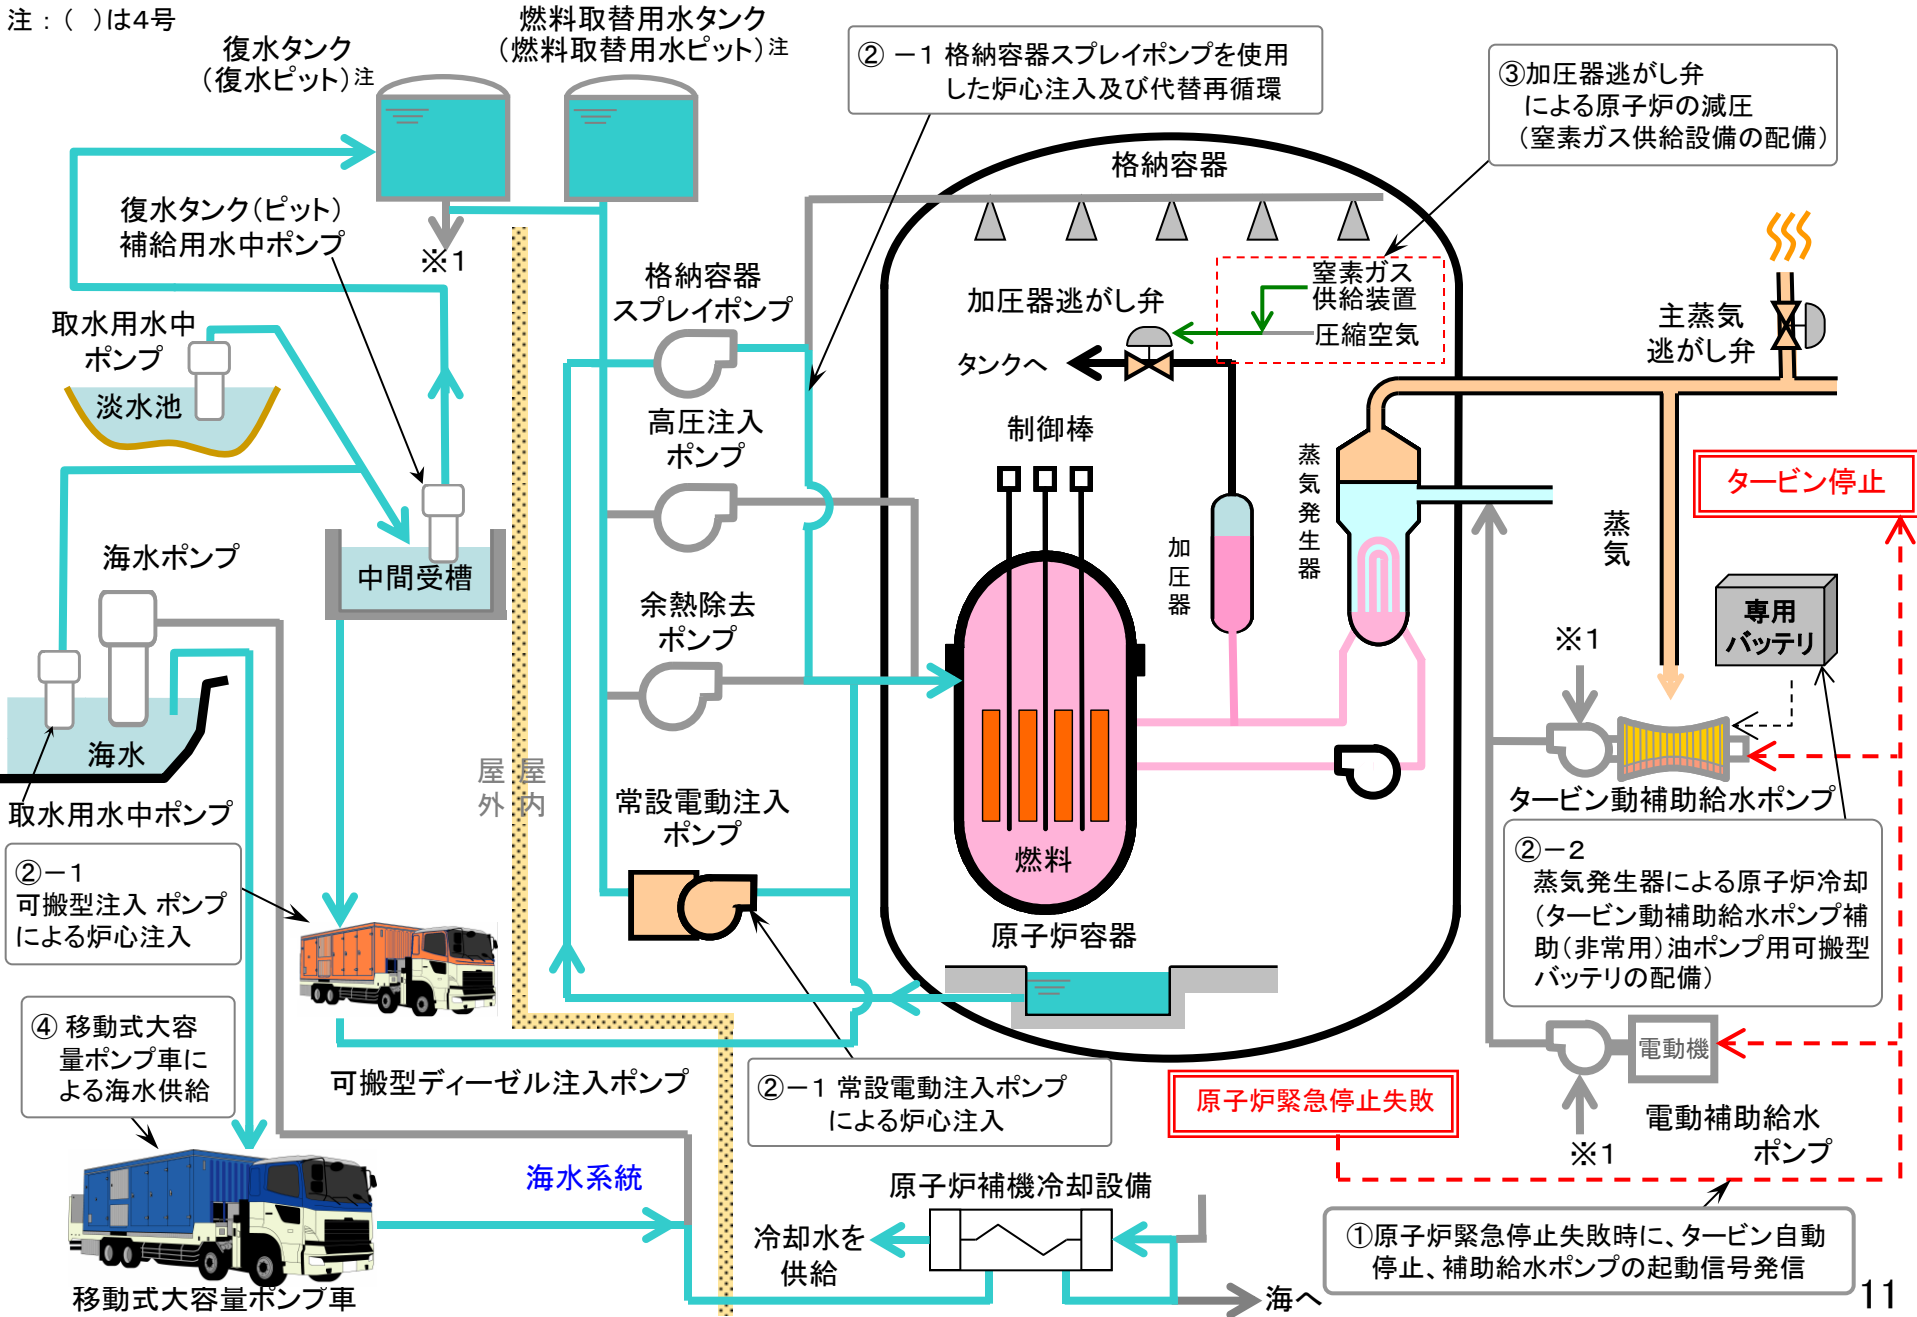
注：（ ）は4号

復水タンク
（復水ピット）注

燃料取替用水タンク
（燃料取替用水ピット）注

② －1 格納容器スプレイポンプを使用した炉心注入及び代替再循環

③加圧器逃がし弁による原子炉の減圧
（窒素ガス供給設備の配備）

格納容器

復水タンク（ピット）
補給用水中ポンプ

※1

格納容器
スプレイポンプ

加圧器逃がし弁

窒素ガス
供給装置
圧縮空気

主蒸気
逃がし弁

タンクへ

取水用水中
ポンプ

淡水池

高圧注入
ポンプ

制御棒

蒸気発生器

加圧器

タービン停止

蒸気

中間受槽

海水ポンプ

余熱除去
ポンプ

専用
バッテリ

※1

海水

屋外 屋内

常設電動注入
ポンプ

タービン動補助給水ポンプ

取水用水中ポンプ

燃料

②－1
可搬型注入 ポンプによる炉心注入

②－2
蒸気発生器による原子炉冷却
（タービン動補助給水ポンプ補助（非常用）油ポンプ用可搬型バッテリの配備）

原子炉容器

④ 移動式大容量ポンプ車による海水供給

電動機

可搬型ディーゼル注入ポンプ

②－1 常設電動注入ポンプによる炉心注入

原子炉緊急停止失敗

電動補助給水
ポンプ

※1

海水系統

原子炉補機冷却設備

冷却水を
供給

①原子炉緊急停止失敗時に、タービン自動停止、補助給水ポンプの起動信号発信

移動式大容量ポンプ車

海へ

11